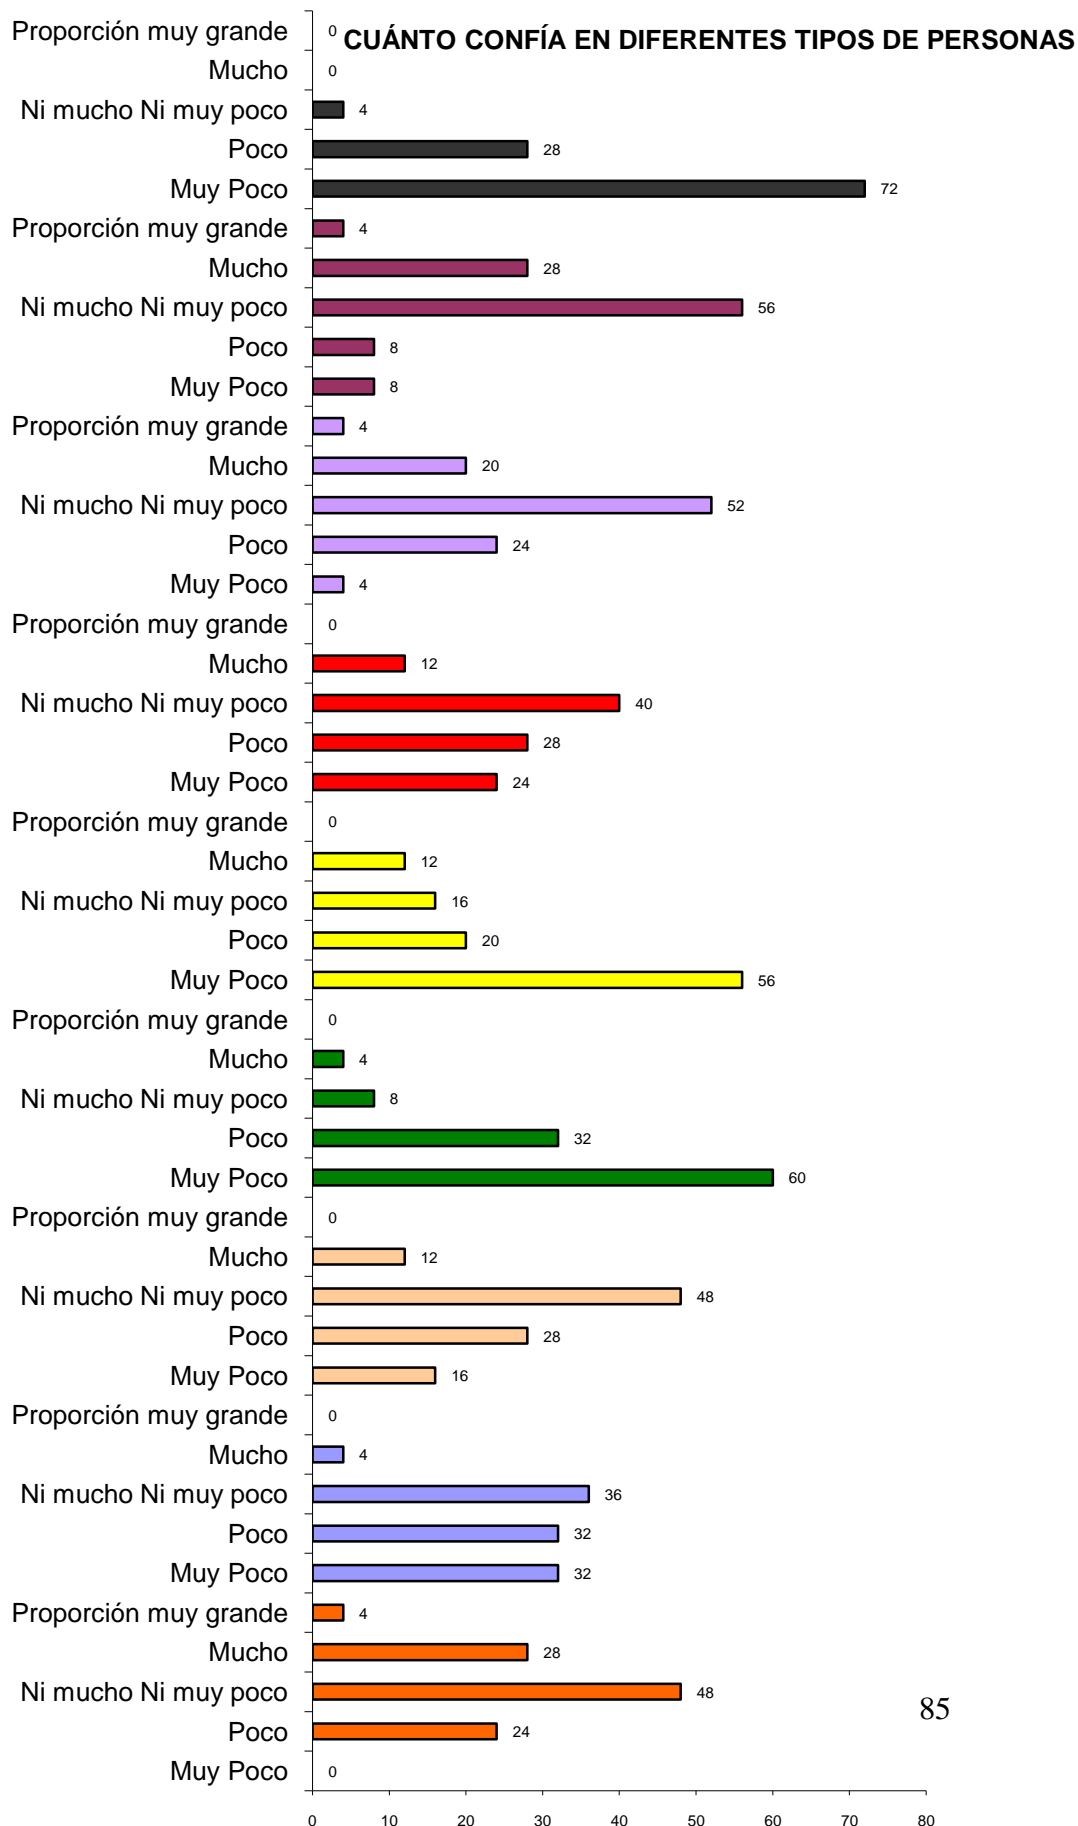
CUÁNTO CONFÍA EN DIFERENTES TIPOS DE PERSONAS

| | |
|---|---|
| Proporción muy grande | 0 |
| Mucho | 0 |
| Ni mucho Ni muy poco | 4 |
| Poco | 28 |
| Muy Poco | 72 |
| Proporción muy grande | 4 |
| Mucho | 28 |
| Ni mucho Ni muy poco | 56 |
| Poco | 8 |
| Muy Poco | 8 |
| Proporción muy grande | 4 |
| Mucho | 20 |
| Ni mucho Ni muy poco | 52 |
| Poco | 24 |
| Muy Poco | 4 |
| Proporción muy grande | 0 |
| Mucho | 12 |
| Ni mucho Ni muy poco | 40 |
| Poco | 28 |
| Muy Poco | 24 |
| Proporción muy grande | 0 |
| Mucho | 12 |
| Ni mucho Ni muy poco | 16 |
| Poco | 20 |
| Muy Poco | 56 |
| Proporción muy grande | 0 |
| Mucho | 4 |
| Ni mucho Ni muy poco | 8 |
| Poco | 32 |
| Muy Poco | 60 |
| Proporción muy grande | 0 |
| Mucho | 12 |
| Ni mucho Ni muy poco | 48 |
| Poco | 28 |
| Muy Poco | 16 |
| Proporción muy grande | 0 |
| Mucho | 4 |
| Ni mucho Ni muy poco | 36 |
| Poco | 32 |
| Muy Poco | 32 |
| Proporción muy grande | 4 |
| Mucho | 28 |
| Ni mucho Ni muy poco | 48 |
| Poco | 24 |
| Muy Poco | 0 |

0 10 20 30 40 50 60 70 80

85